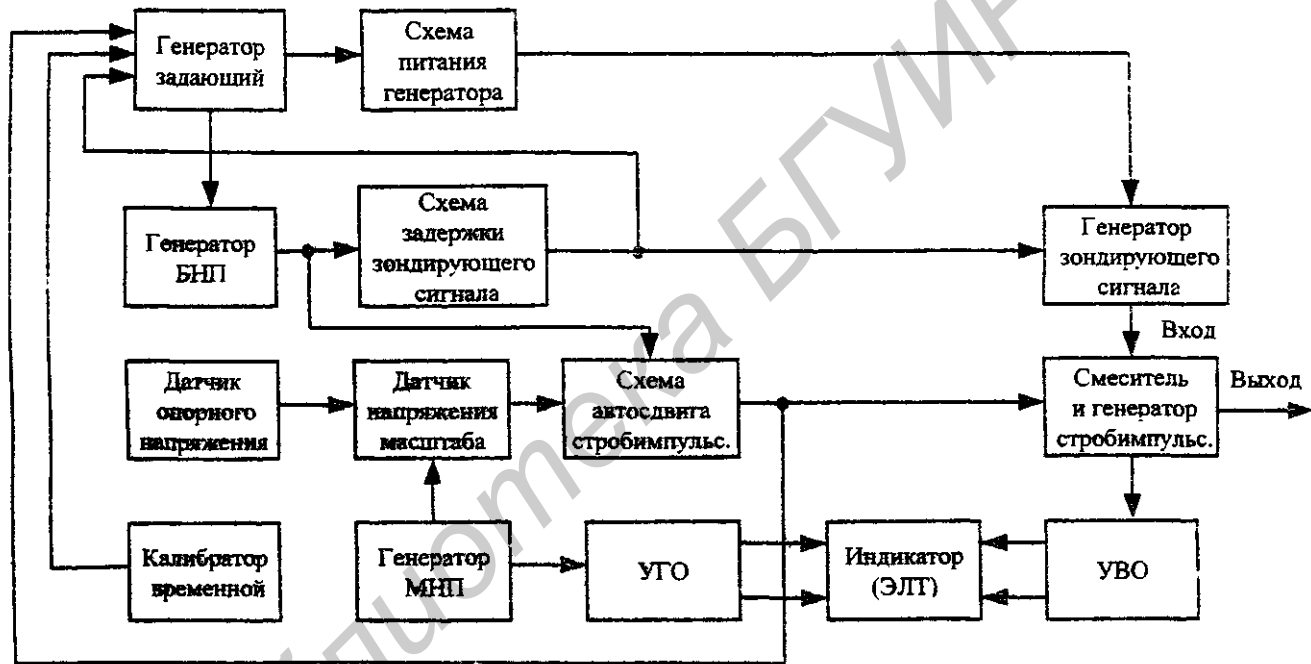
Генератор задающий

Схема питания генератора

Генератор БНП

Схема задержки зондирующего сигнала

Генератор зондирующего сигнала

Вход

Датчик опорного напряжения

Датчик напряжения масштаба

Схема автосдвига стробимпульс.

Смеситель и генератор стробимпульс.

Выход

Калибратор временной

Генератор МНП

УГО

Индикатор (ЭЛТ)

УВО

Библиотека БГУИР